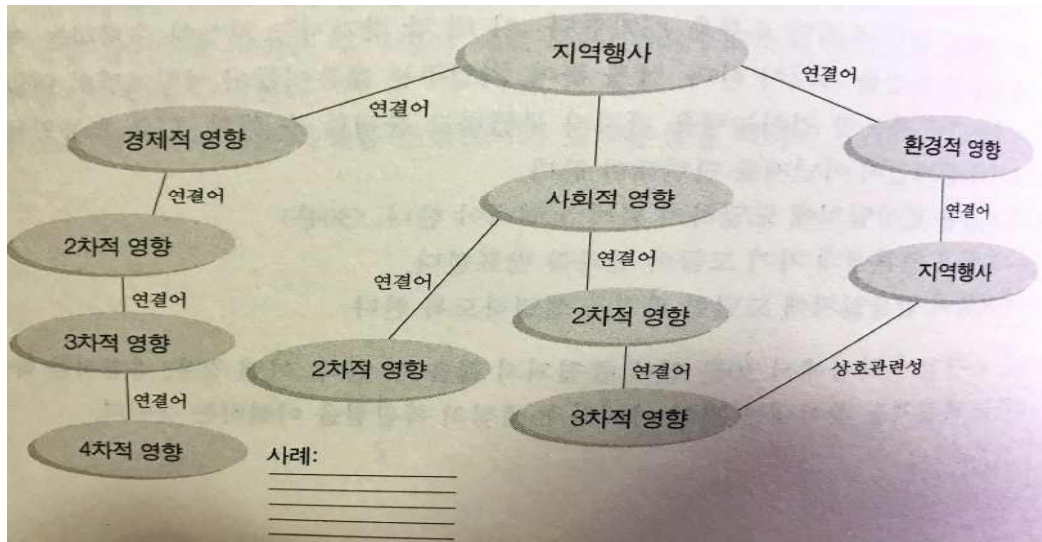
지역행사

연결어

연결어

경제적 영향

환경적 영향

연결어

사회적 영향

연결어

2차적 영향

연결어

지역행사

연결어

연결어

2차적 영향

3차적 영향

상호관련성

2차적 영향

연결어

연결어

3차적 영향

4차적 영향

사례: